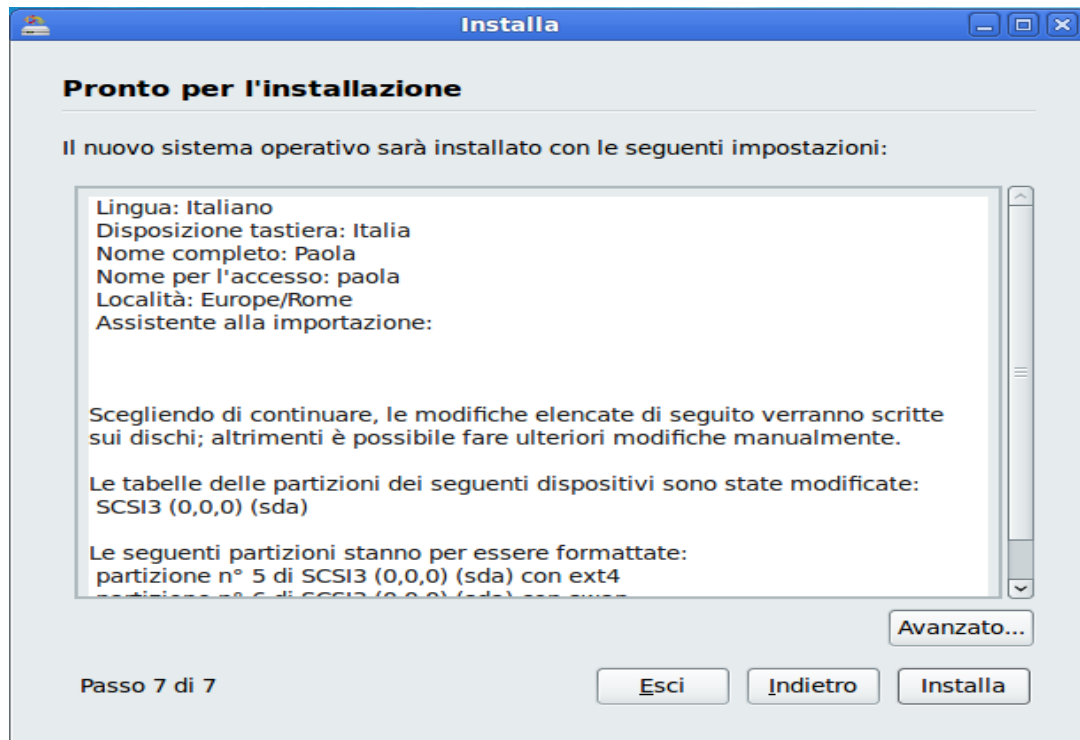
Installa

Pronto per l'installazione

Il nuovo sistema operativo sarà installato con le seguenti impostazioni:

Lingua: Italiano
Disposizione tastiera: Italia
Nome completo: Paola
Nome per l'accesso: paola
Località: Europe/Rome
Assistente alla importazione:

Scegliendo di continuare, le modifiche elencate di seguito verranno scritte sui dischi; altrimenti è possibile fare ulteriori modifiche manualmente.

Le tabelle delle partizioni dei seguenti dispositivi sono state modificate:
SCSI3 (0,0,0) (sda)

Le seguenti partizioni stanno per essere formattate:
partizione n° 5 di SCSI3 (0,0,0) (sda) con ext4
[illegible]

Avanzato...

Passo 7 di 7

Esci

Indietro

Installa